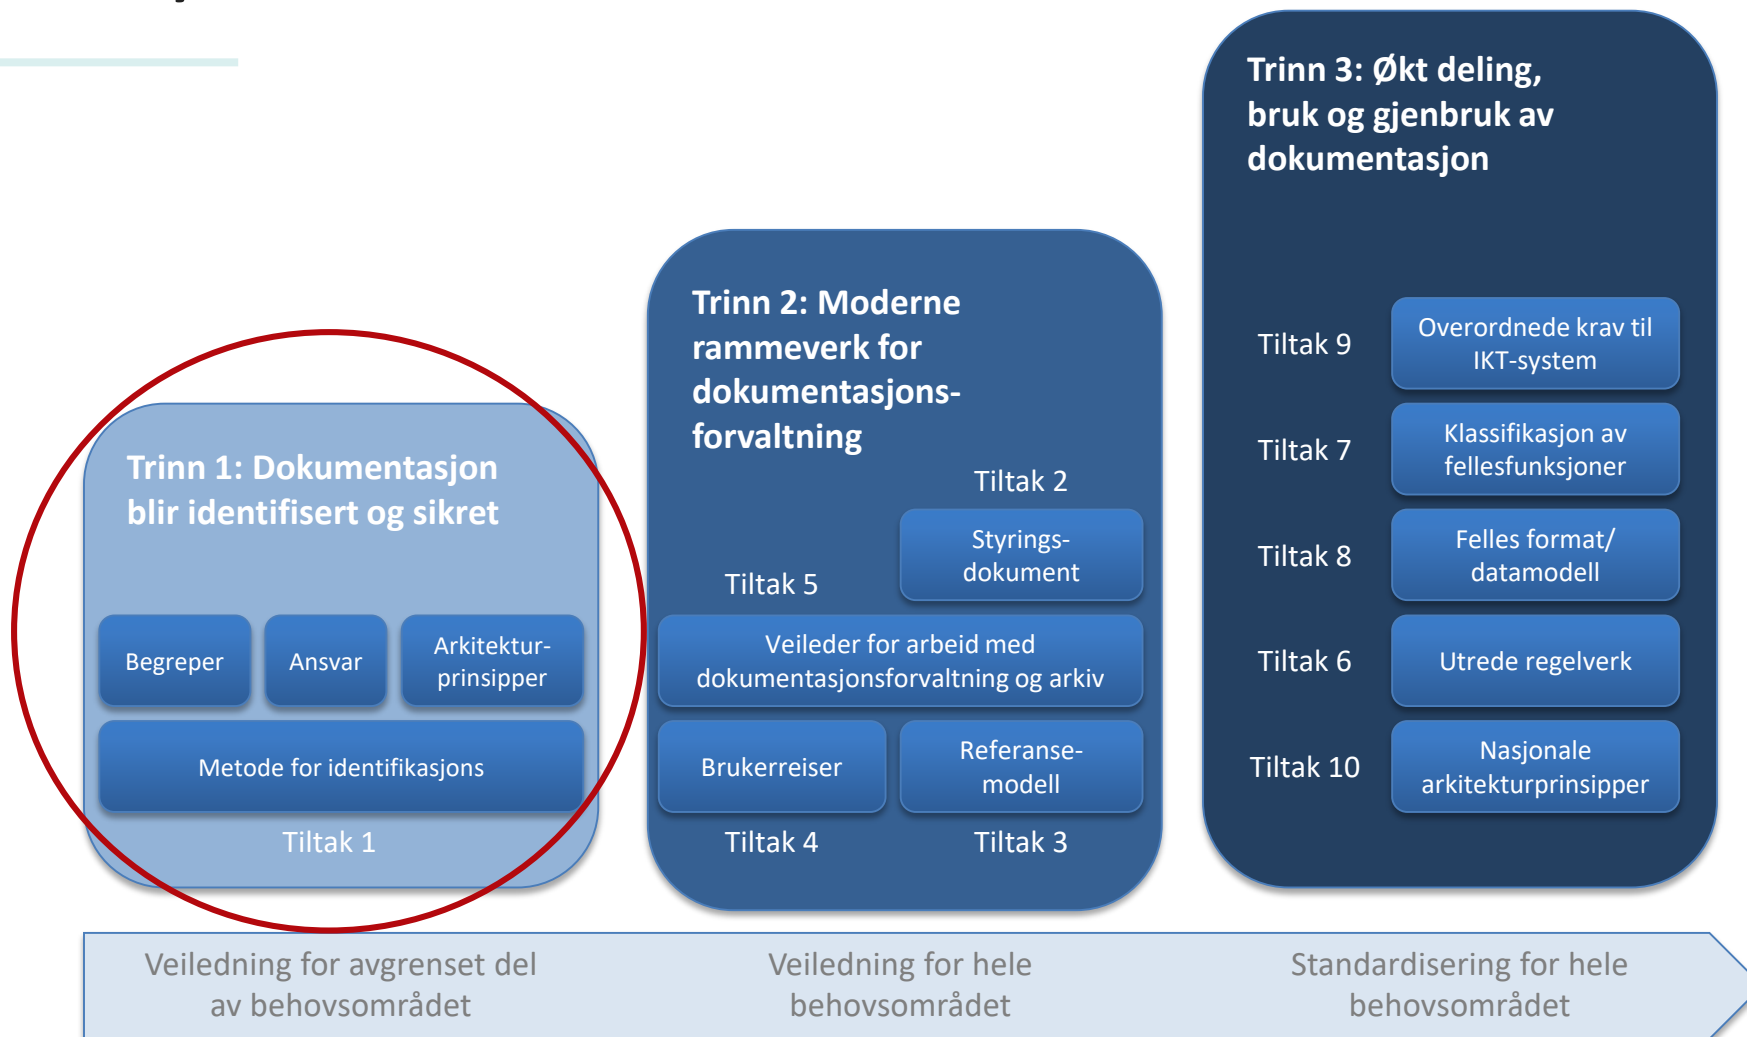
Trinn 3: Økt deling, bruk og gjenbruk av dokumentasjon

Tiltak 9
Overordnede krav til IKT-system

Tiltak 7
Klassifikasjon av fellesfunksjoner

Tiltak 8
Felles format/ datamodell

Tiltak 6
Utrede regelverk

Tiltak 10
Nasjonale arkitekturprinsipper

Trinn 2: Moderne rammeverk for dokumentasjonsforvaltning

Tiltak 2
Styringsdokument

Tiltak 5
Veileder for arbeid med dokumentasjonsforvaltning og arkiv

Brukerreiser
Referansemodell

Tiltak 4
Tiltak 3

Trinn 1: Dokumentasjon blir identifisert og sikret

Begreper
Ansvar
Arkitekturprinsipper

Metode for identifikasjons

Tiltak 1

Veiledning for avgrenset del av behovsområdet

Veiledning for hele behovsområdet

Standardisering for hele behovsområdet